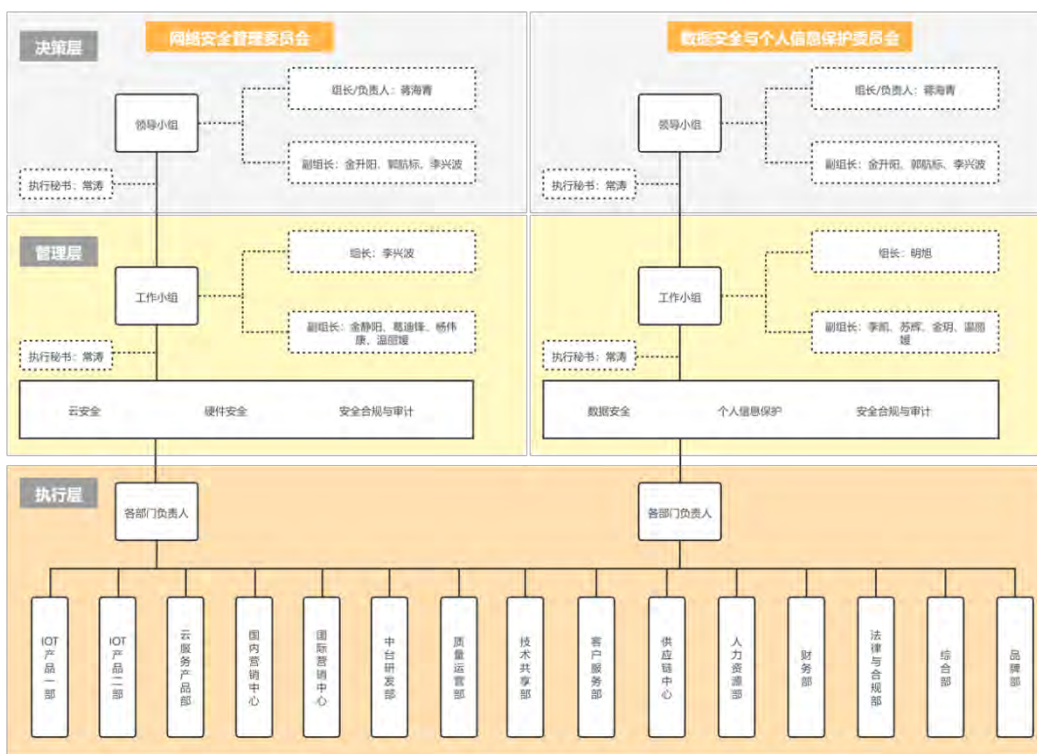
决策层

网络安全管理委员会

领导小组

组长/负责人：蒋海青

副组长：金升阳、郭助标、李兴波

执行秘书：常涛

数据安全与个人信息保护委员会

领导小组

组长/负责人：蒋海青

副组长：金升阳、郭助标、李兴波

执行秘书：常涛

管理层

工作小组

组长：李兴波

副组长：金静阳、葛迪锋、杨伟康、温丽媛

执行秘书：常涛

云安全　硬件安全　安全合规与审计

工作小组

组长：明旭

副组长：李凯、苏辉、金玥、温丽媛

执行秘书：常涛

数据安全　个人信息保护　安全合规与审计

执行层

各部门负责人

各部门负责人

IOT产品一部

IOT产品二部

云服务产品部

国内营销中心

国际营销中心

中台研发部

质量运营部

技术共享部

客户服务部

供应链中心

人力资源部

财务部

法律与合规部

综合部

品牌部